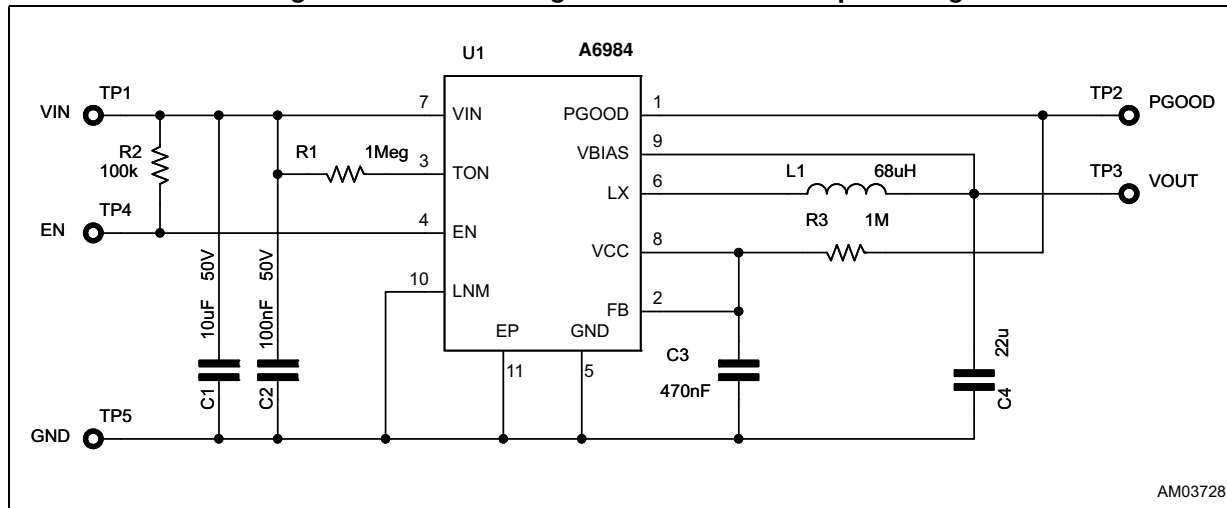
U1

A6984

VIN

TP1

R2
100k

TP4

EN

R1

1Meg

7 VIN

3 TON

4 EN

10 LNM

EP

GND

11

5

PGOOD 1

VBIAS 9

LX 6

VCC 8

FB 2

TP2

PGOOD

L1

68uH

TP3

VOUT

R3

1M

50V

10uF

C1

50V

100nF

C2

C3

470nF

22u

C4

TP5

GND

AM03728